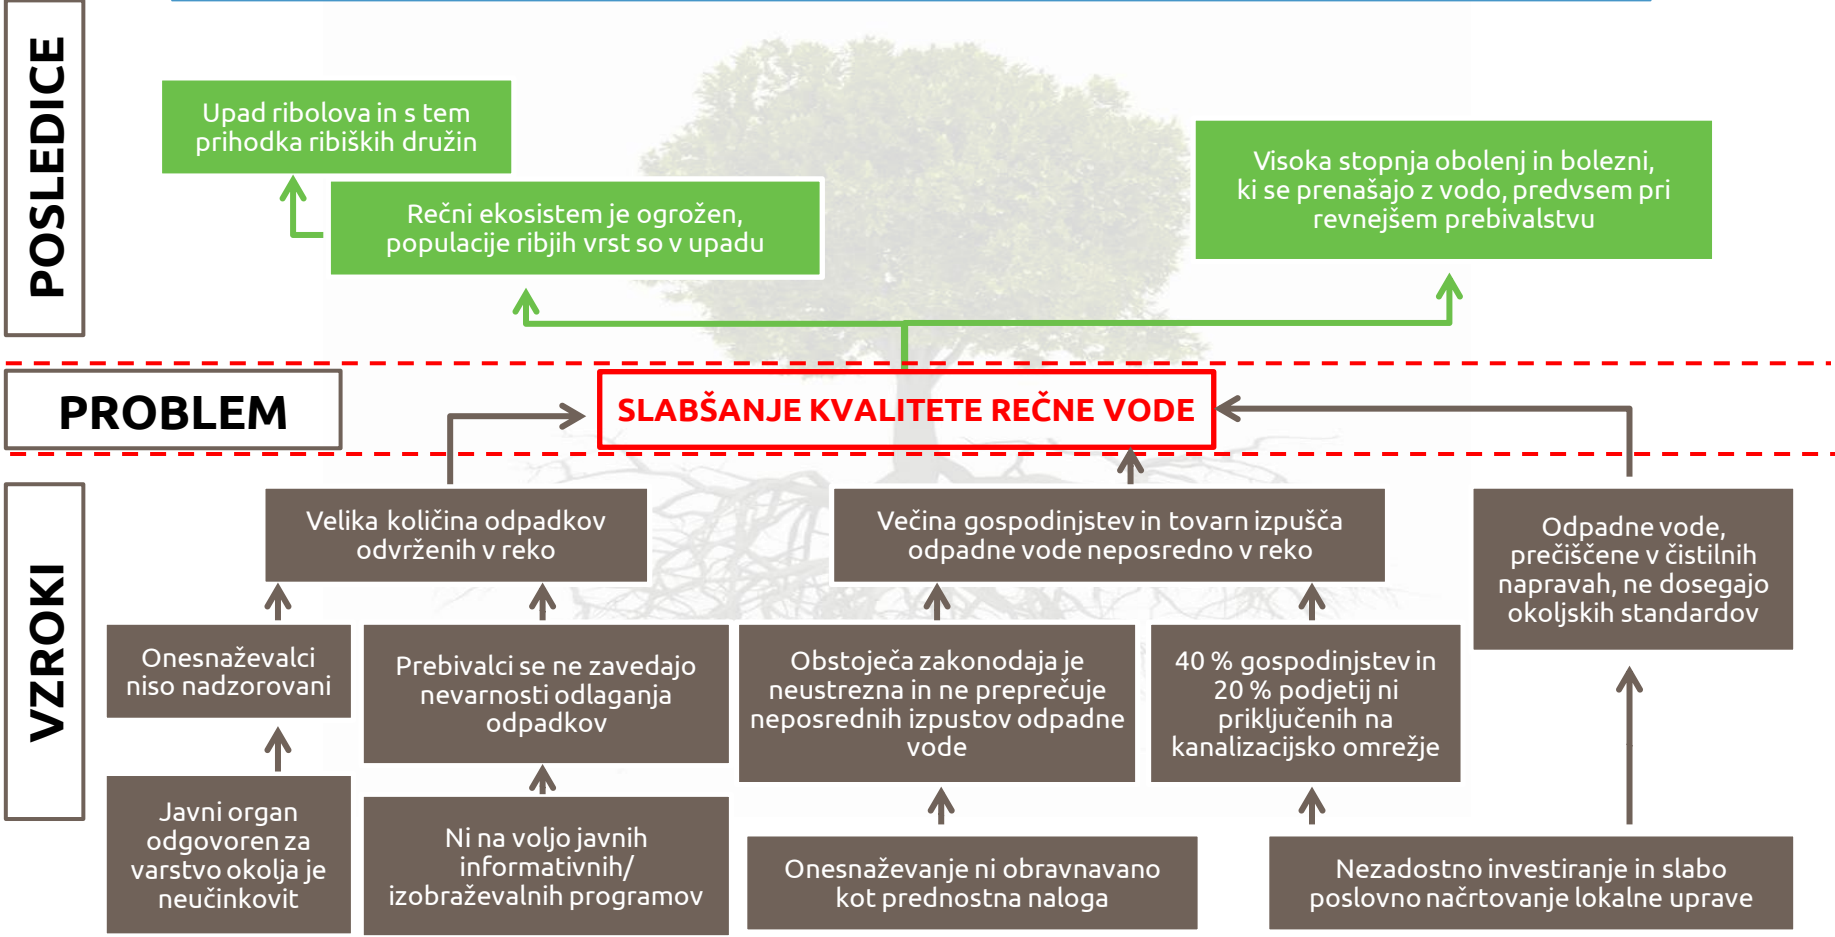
POSLEDICE

Upad ribolova in s tem prihodka ribiških družin

Rečni ekosistem je ogrožen, populacije ribjih vrst so v upadu

Visoka stopnja obolenj in bolezni, ki se prenašajo z vodo, predvsem pri revnejšem prebivalstvu

PROBLEM

SLABŠANJE KVALITETE REČNE VODE

VZROKI

Velika količina odpadkov odvrženih v reko

Večina gospodinjstev in tovarn izpušča odpadne vode neposredno v reko

Odpadne vode, prečiščene v čistilnih napravah, ne dosegajo okoljskih standardov

Onesnaževalci niso nadzorovani

Prebivalci se ne zavedajo nevarnosti odlaganja odpadkov

Obstoječa zakonodaja je neustrezna in ne preprečuje neposrednih izpustov odpadne vode

40 % gospodinjstev in 20 % podjetij ni priključenih na kanalizacijsko omrežje

Javni organ odgovoren za varstvo okolja je neučinkovit

Ni na voljo javnih informativnih/ izobraževalnih programov

Onesnaževanje ni obravnavano kot prednostna naloga

Nezadostno investiranje in slabo poslovno načrtovanje lokalne uprave